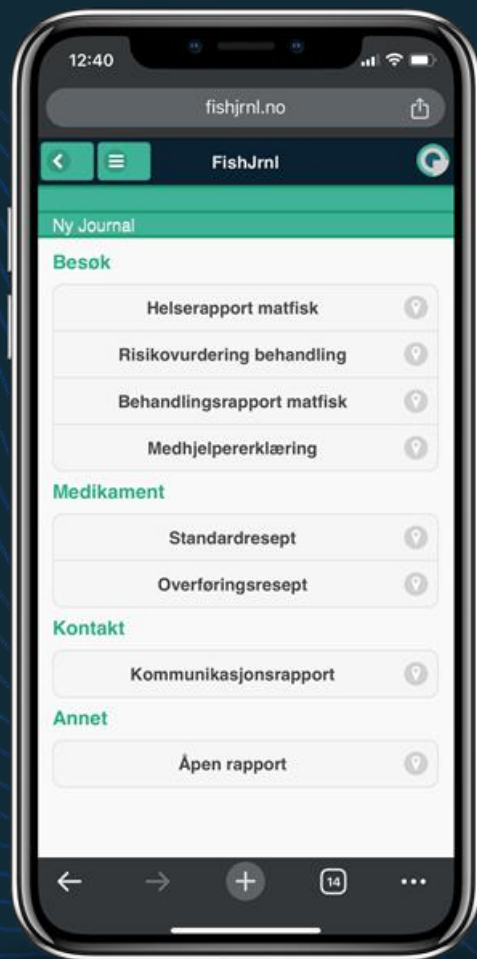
12:40

fishjrnl.no

FishJrnl

Ny Journal

Besøk

Helserapport matfisk

Risikovurdering behandling

Behandlingsrapport matfisk

Medhjelpererklæring

Medikament

Standardresept

Overføringsresept

Kontakt

Kommunikasjonsrapport

Annet

Åpen rapport

14